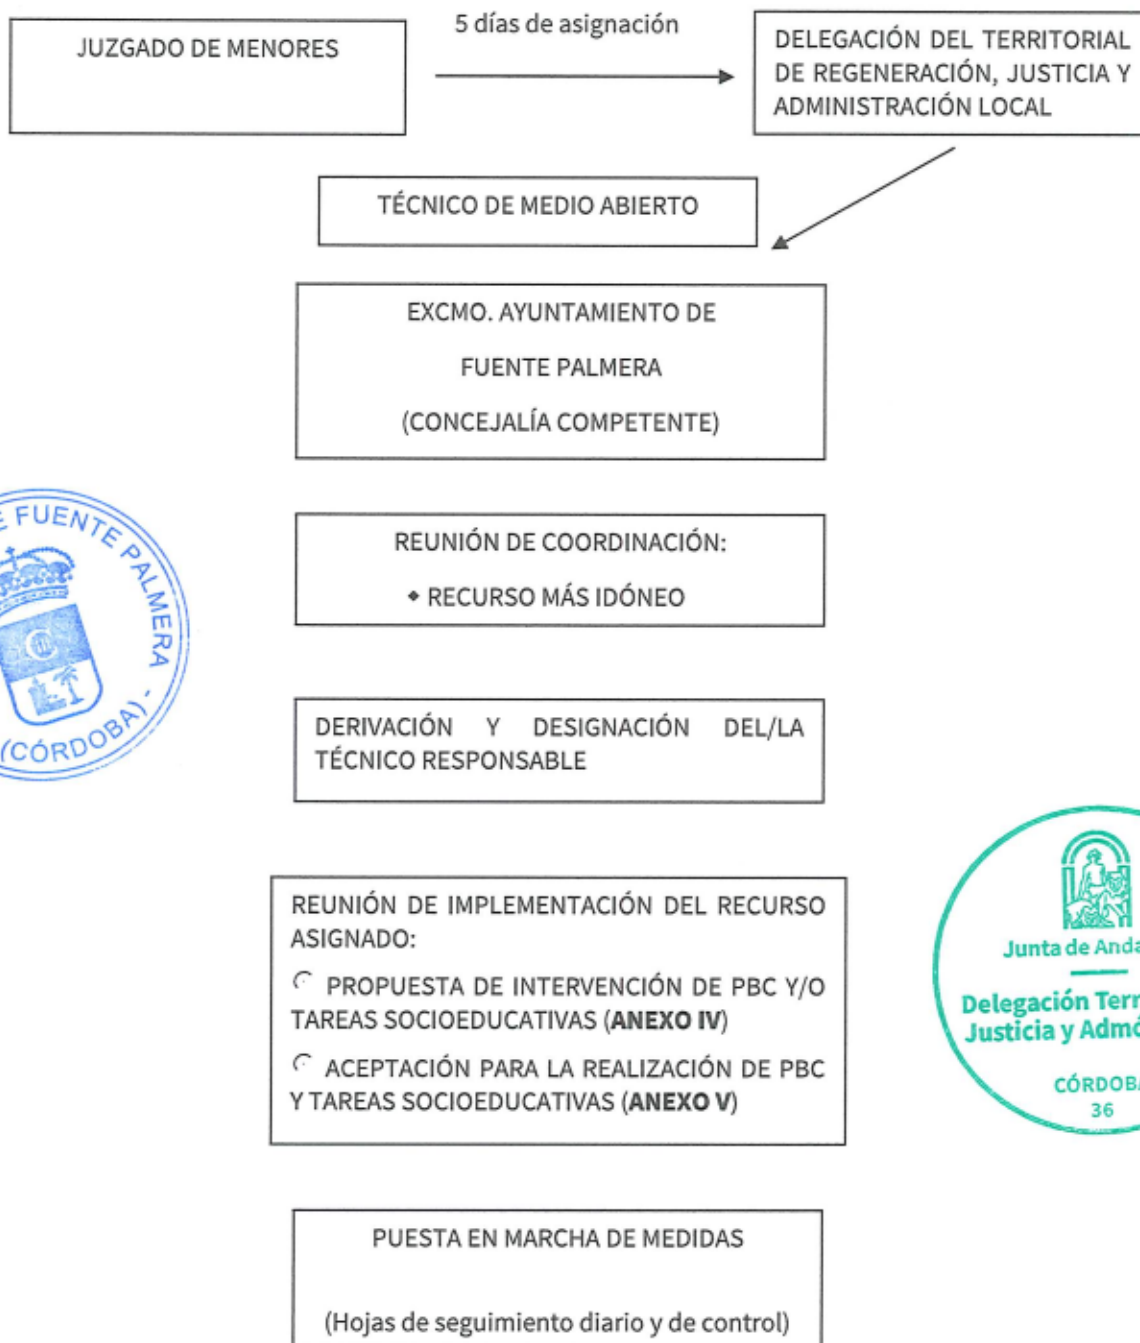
JUZGADO DE MENORES

5 días de asignación

DELEGACIÓN DEL TERRITORIAL DE REGENERACIÓN, JUSTICIA Y ADMINISTRACIÓN LOCAL

TÉCNICO DE MEDIO ABIERTO

EXCMO. AYUNTAMIENTO DE

FUENTE PALMERA

(CONCEJALÍA COMPETENTE)

E FUENTE PALMERA - (CÓRDOBA) -

REUNIÓN DE COORDINACIÓN:

• RECURSO MÁS IDÓNEO

DERIVACIÓN Y DESIGNACIÓN DEL/LA TÉCNICO RESPONSABLE

REUNIÓN DE IMPLEMENTACIÓN DEL RECURSO ASIGNADO:

PROPUESTA DE INTERVENCIÓN DE PBC Y/O TAREAS SOCIOEDUCATIVAS (**ANEXO IV**)

ACEPTACIÓN PARA LA REALIZACIÓN DE PBC Y TAREAS SOCIOEDUCATIVAS (**ANEXO V**)

Junta de Anda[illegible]

Delegación Terr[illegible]
Justicia y Admó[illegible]

CÓRDOBA
36

PUESTA EN MARCHA DE MEDIDAS

(Hojas de seguimiento diario y de control)